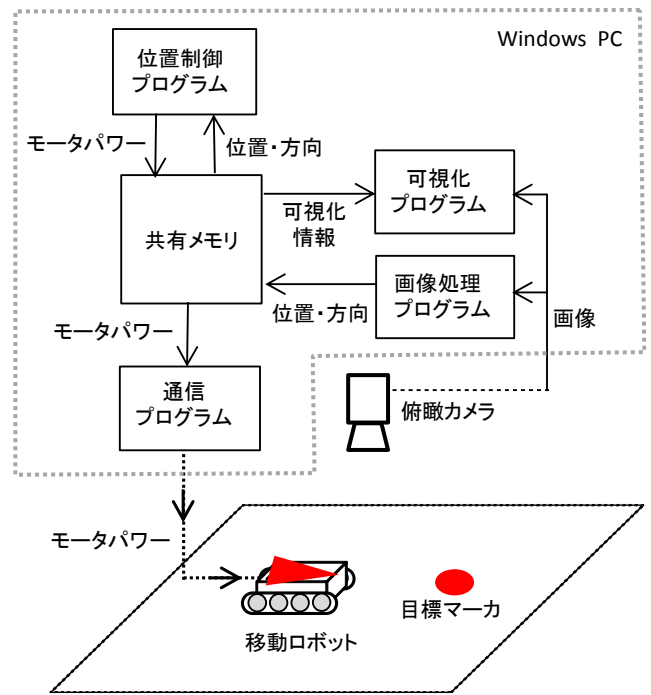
Windows PC

位置制御
プログラム

モータパワー

位置・方向

可視化
プログラム

共有メモリ

可視化
情報

画像処理
プログラム

位置・方向

画像

モータパワー

通信
プログラム

俯瞰カメラ

モータパワー

目標マーカ

移動ロボット